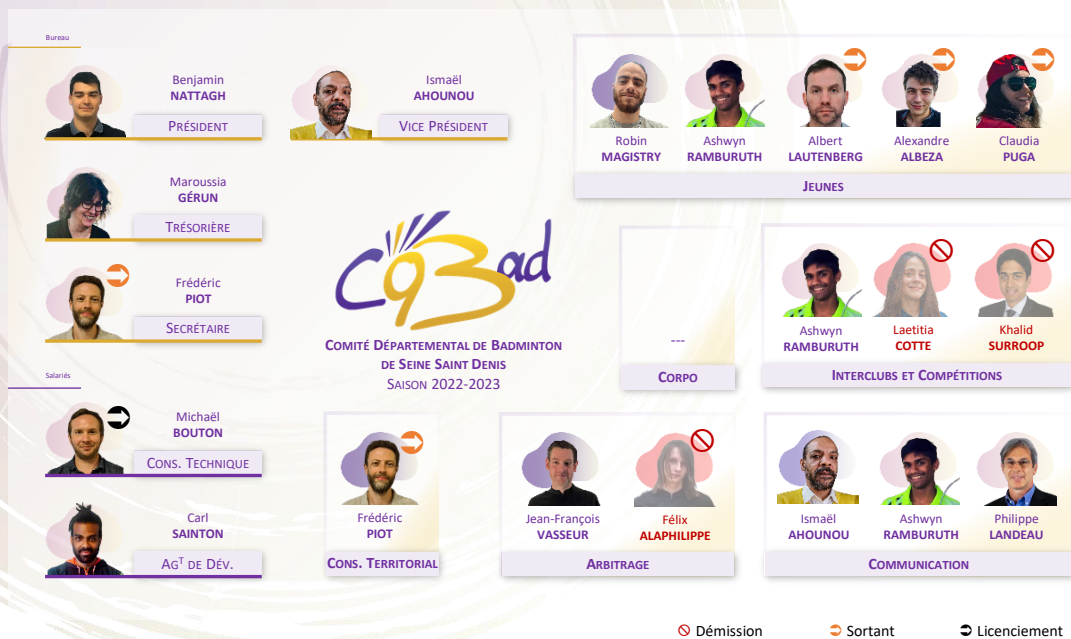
Bureau

Benjamin NATTAGH
Président

Ismaël AHOUNOU
Vice Président

Maroussia GÉRUN
Trésorière

Frédéric PIOT
Secrétaire

Salariés

Michaël BOUTON
Cons. Technique

Carl SAINTON
Ag$^{T}$ de Dév.

C93ad

Comité Départemental de Badminton de Seine Saint Denis
Saison 2022-2023

Robin MAGISTRY
Ashwyn RAMBURUTH
Albert LAUTENBERG
Alexandre ALBEZA
Claudia PUGA
Jeunes

---
Corpo

Ashwyn RAMBURUTH
Laetitia COTTE
Khalid SURROOP
Interclubs et Compétitions

Frédéric PIOT
Cons. Territorial

Jean-François VASSEUR
Félix ALAPHILIPPE
Arbitrage

Ismaël AHOUNOU
Ashwyn RAMBURUTH
Philippe LANDEAU
Communication

Démission
Sortant
Licenciement